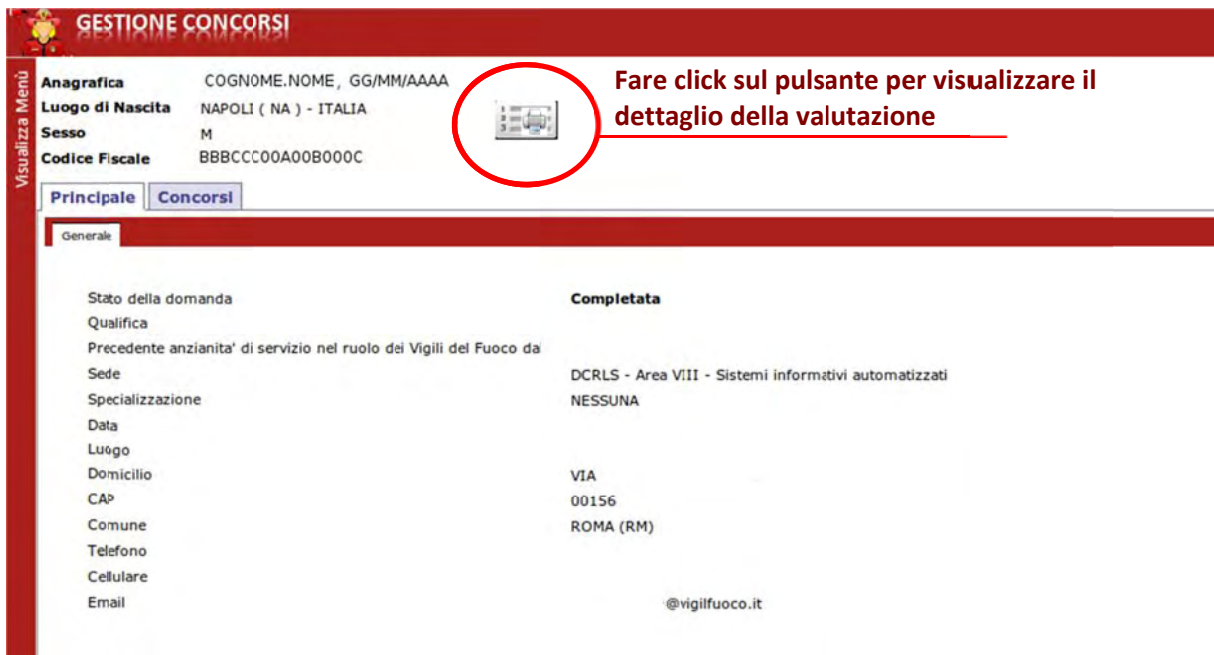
GESTIONE CONCORSI

Visualizza Menù

Anagrafica COGN0ME.NOME, GG/MM/AAAA
Luogo di Nascita NAPOLI ( NA ) - ITALIA
Sesso M
Codice Fiscale BBBCCC00A00B000C

Fare click sul pulsante per visualizzare il dettaglio della valutazione

Principale | Concorsi

Generale

| | |
|---|---|
| Stato della domanda | Completata |
| Qualifica | |
| Precedente anzianita' di servizio nel ruolo dei Vigili del Fuoco da | |
| Sede | DCRLS - Area VIII - Sistemi informativi automatizzati |
| Specializzazione | NESSUNA |
| Data | |
| Luogo | |
| Domicilio | VIA |
| CAP | 00156 |
| Comune | ROMA (RM) |
| Telefono | |
| Cellulare | |
| Email | @vigilfuoco.it |